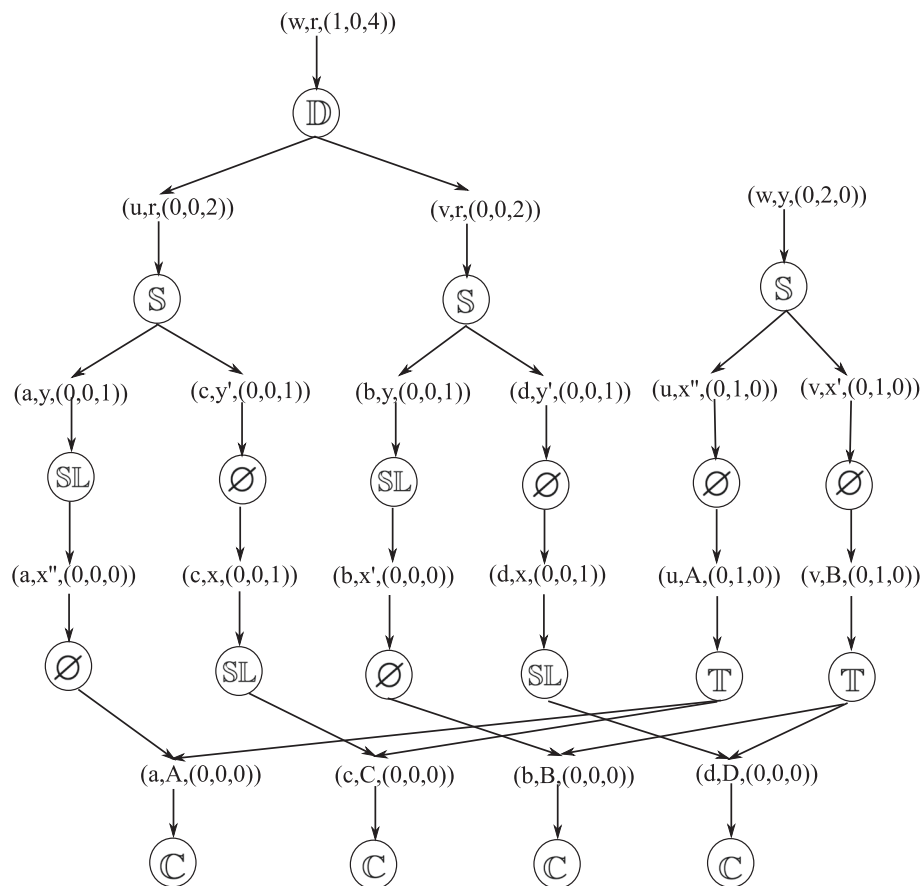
(w,r,(1,0,4))

$\mathbb{D}$

(u,r,(0,0,2))

(v,r,(0,0,2))

(w,y,(0,2,0))

$\mathbb{S}$

$\mathbb{S}$

$\mathbb{S}$

(a,y,(0,0,1))

(c,y',(0,0,1))

(b,y,(0,0,1))

(d,y',(0,0,1))

(u,x'',(0,1,0))

(v,x',(0,1,0))

$\mathbb{SL}$

$\varnothing$

$\mathbb{SL}$

$\varnothing$

$\varnothing$

$\varnothing$

(a,x'',(0,0,0))

(c,x,(0,0,1))

(b,x',(0,0,0))

(d,x,(0,0,1))

(u,A,(0,1,0))

(v,B,(0,1,0))

$\varnothing$

$\mathbb{SL}$

$\varnothing$

$\mathbb{SL}$

$\mathbb{T}$

$\mathbb{T}$

(a,A,(0,0,0))

(c,C,(0,0,0))

(b,B,(0,0,0))

(d,D,(0,0,0))

$\mathbb{C}$

$\mathbb{C}$

$\mathbb{C}$

$\mathbb{C}$